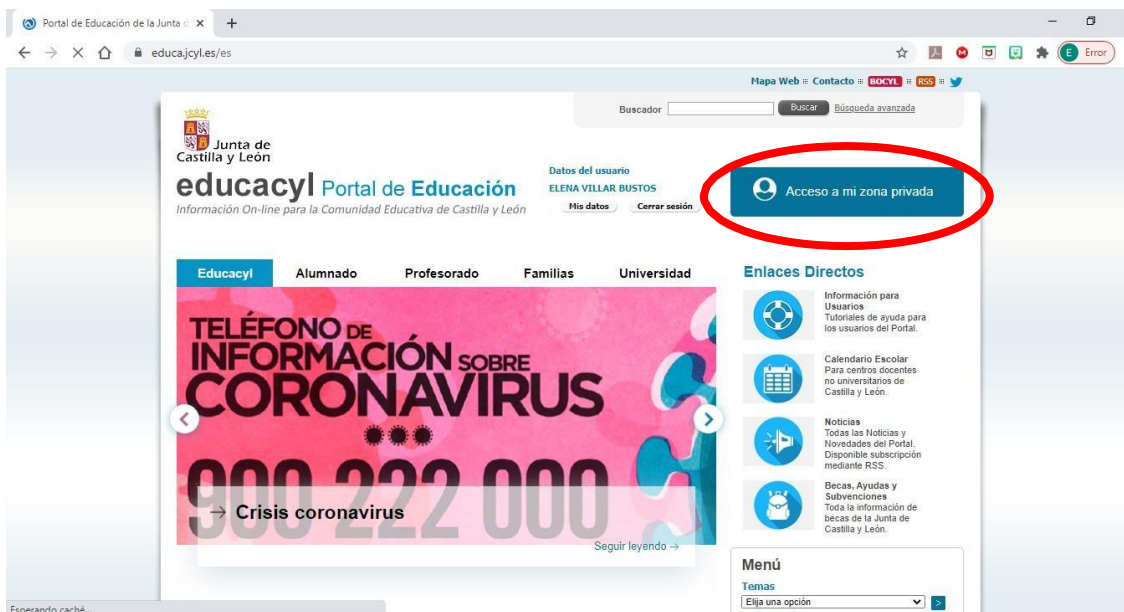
Portal de Educación de la Junta d ×
+
educa.jcyl.es/es
E Error

Mapa Web :: Contacto :: BOCYL :: RSS ::

Buscador Buscar Búsqueda avanzada

Junta de Castilla y León

educacyl Portal de Educación
Información On-line para la Comunidad Educativa de Castilla y León

Datos del usuario
ELENA VILLAR BUSTOS
Mis datos Cerrar sesión

Acceso a mi zona privada

Educacyl Alumnado Profesorado Familias Universidad

TELÉFONO DE INFORMACIÓN SOBRE CORONAVIRUS
900 222 000

→ Crisis coronavirus
Seguir leyendo →

Enlaces Directos

Información para Usuarios
Tutoriales de ayuda para los usuarios del Portal.

Calendario Escolar
Para centros docentes no universitarios de Castilla y León.

Noticias
Todas las Noticias y Novedades del Portal. Disponible subscripción mediante RSS.

Becas, Ayudas y Subvenciones
Toda la información de becas de la Junta de Castilla y León.

Menú
Temas
Elija una opción

Esperando caché...